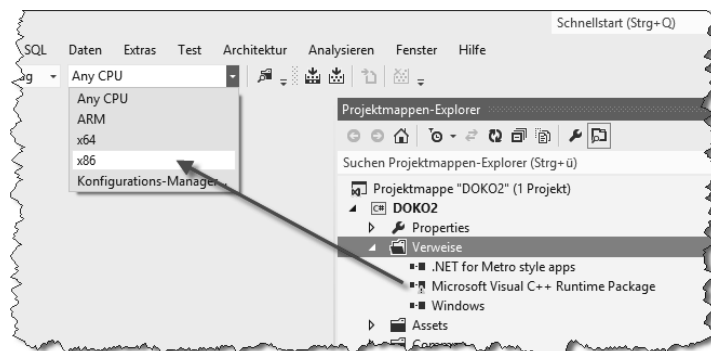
Schnellstart (Strg+Q)

SQL Daten Extras Test Architektur Analysieren Fenster Hilfe

ug Any CPU

Any CPU
ARM
x64
x86
Konfigurations-Manager...

Projektmappen-Explorer

Suchen Projektmappen-Explorer (Strg+ü)

Projektmappe "DOKO2" (1 Projekt)
DOKO2
Properties
Verweise
.NET for Metro style apps
Microsoft Visual C++ Runtime Package
Windows
Assets
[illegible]